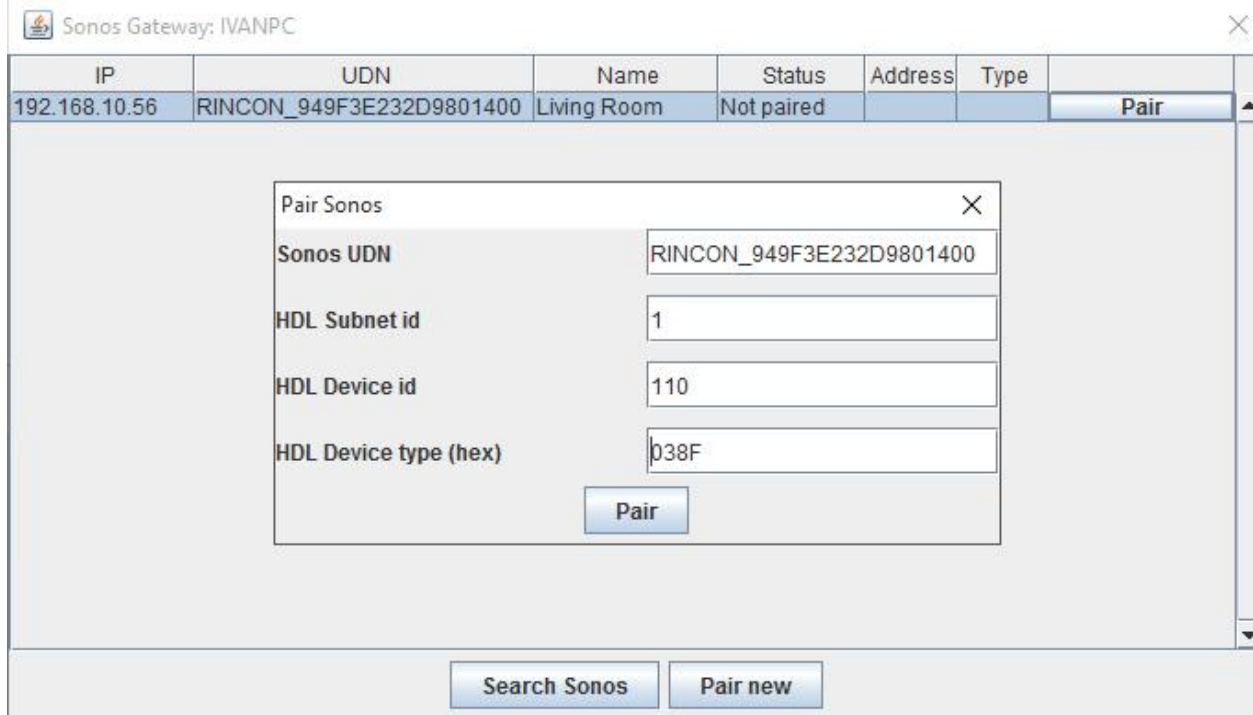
Sonos Gateway: IVANPC

| IP | UDN | Name | Status | Address | Type | |
|---|---|---|---|---|---|---|
| 192.168.10.56 | RINCON_949F3E232D9801400 | Living Room | Not paired | | | Pair |

Pair Sonos

Sonos UDN RINCON_949F3E232D9801400

HDL Subnet id 1

HDL Device id 110

HDL Device type (hex) 038F

Pair

Search Sonos

Pair new